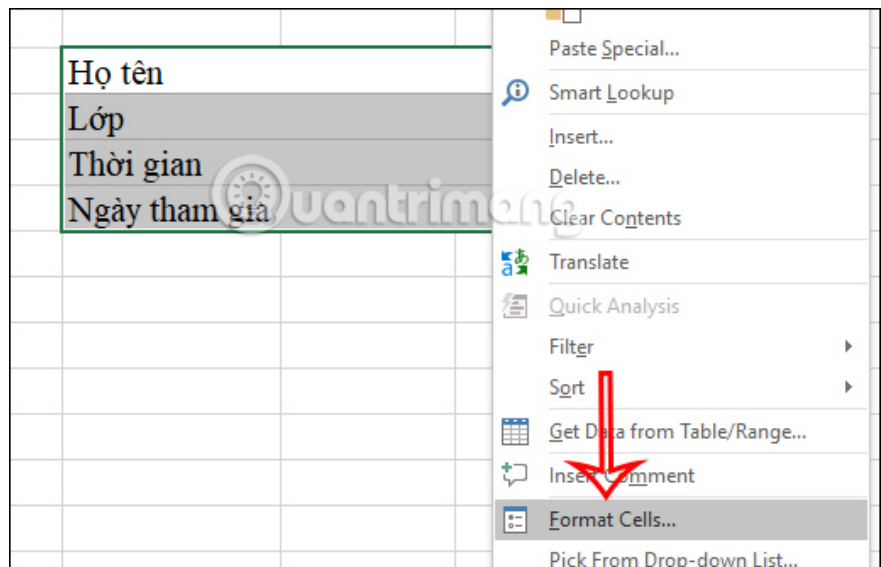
Họ tên
Lớp
Thời gian
Ngày tham gia

Paste Special...
Smart Lookup
Insert...
Delete...
Clear Contents
Translate
Quick Analysis
Filter
Sort
Get Data from Table/Range...
Insert Comment
Format Cells...
Pick From Drop-down List...

quantrimang